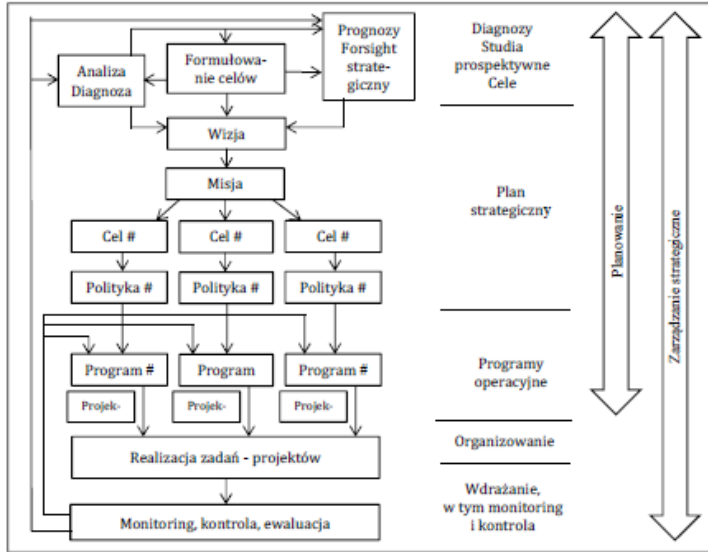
Prognozy Forsight strategiczny

Analiza Diagnoza

Formułowanie celów

Wizja

Misja

Cel #

Cel #

Cel #

Polityka #

Polityka #

Polityka #

Program #

Program

Program #

Projek-

Projek-

Projek-

Realizacja zadań - projektów

Monitoring, kontrola, ewaluacja

Diagnozy Studia prospektywne Cele

Plan strategiczny

Programy operacyjne

Organizowanie

Wdrażanie, w tym monitoring i kontrola

Planowanie

Zarządzanie strategiczne